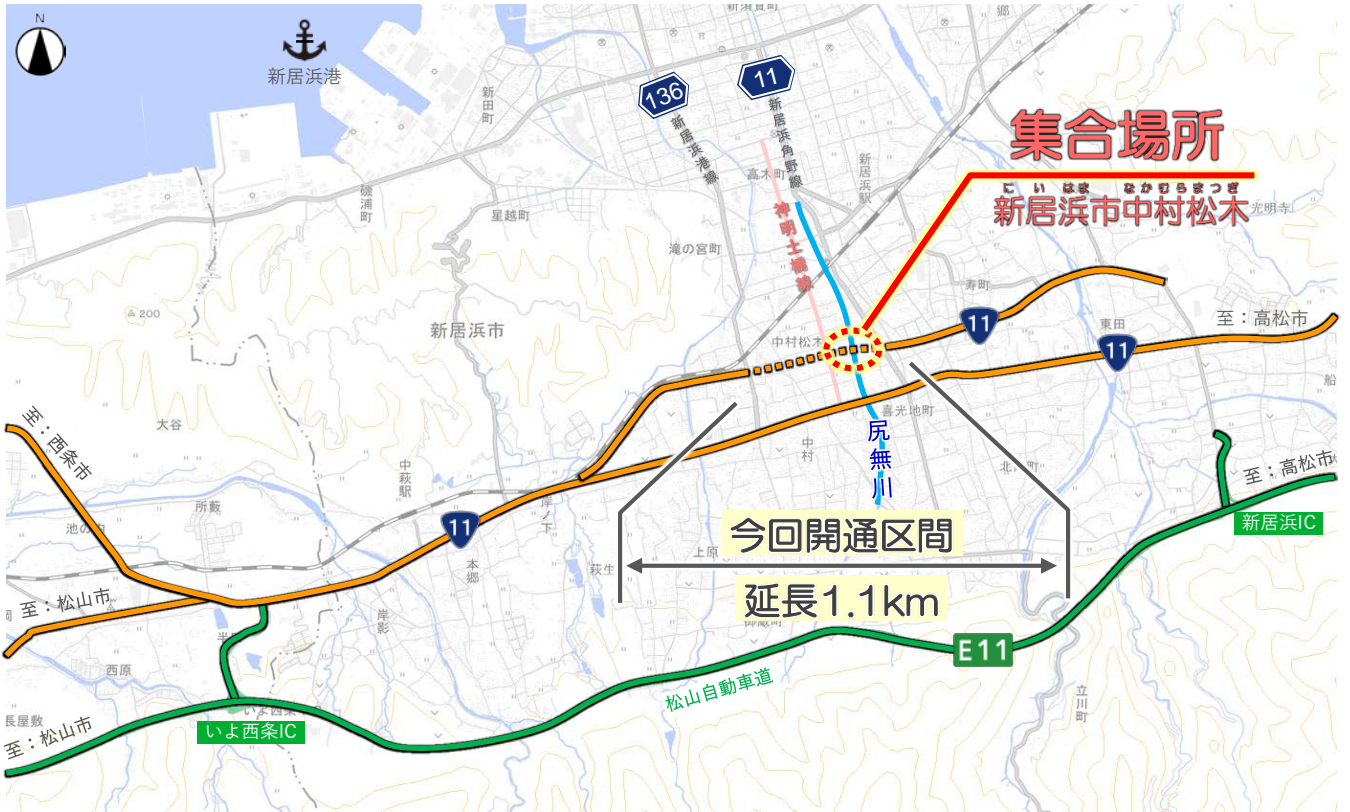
N

新居浜港

136

11

新居浜港線

新居浜角野線

神明土橋線

集合場所

にいはま なかむらまつぎ
新居浜市中村松木

新田町

磯浦町

星越町

滝の宮町

高木町

新居浜駅

光明寺

寿町

東田

至：高松市

新居浜市

200

中村松木

11

11

喜光地町

尻無川

大谷

至：西条市

中萩駅

中村

北

至：高松市

所薮

池の内

11

本郷

萩生

上原

今回開通区間

延長1.1km

新居浜IC

至：松山市

岸影

西原

E11

松山自動車道

立川町

長屋敷

いよ西条IC

至：松山市